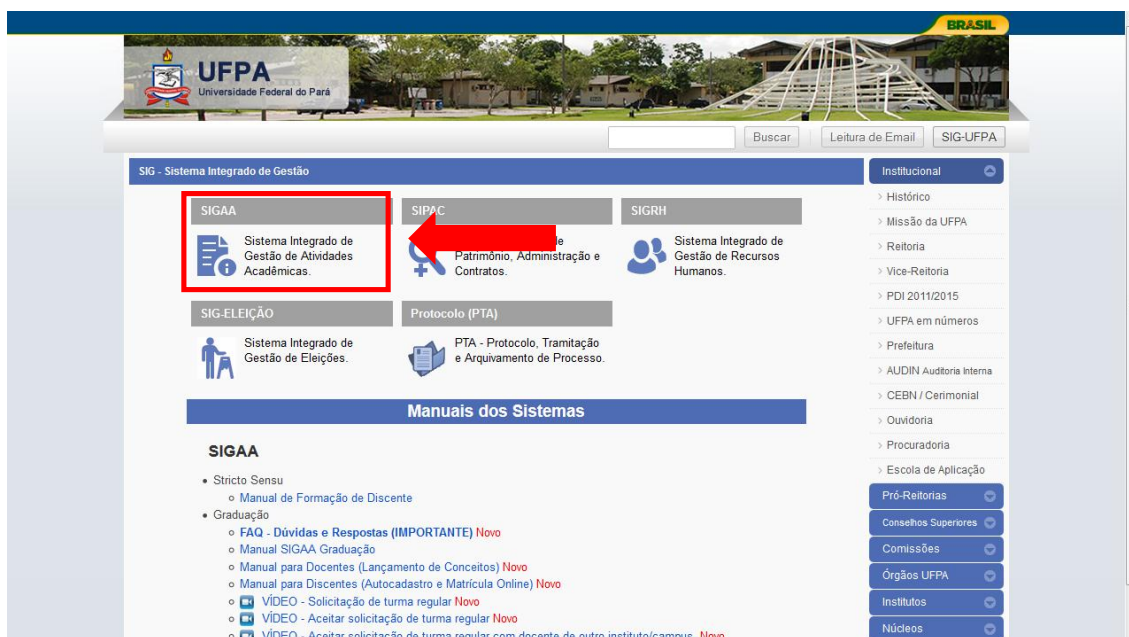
BRASIL

UFPA
Universidade Federal do Pará

Buscar | Leitura de Email | SIG-UFPA

SIG - Sistema Integrado de Gestão

SIGAA
Sistema Integrado de Gestão de Atividades Acadêmicas.

SIPAC
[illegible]e Patrimônio, Administração e Contratos.

SIGRH
Sistema Integrado de Gestão de Recursos Humanos.

SIG-ELEIÇÃO
Sistema Integrado de Gestão de Eleições.

Protocolo (PTA)
PTA - Protocolo, Tramitação e Arquivamento de Processo.

Manuais dos Sistemas

SIGAA

- Stricto Sensu
  - Manual de Formação de Discente
- Graduação
  - FAQ - Dúvidas e Respostas (IMPORTANTE) Novo
  - Manual SIGAA Graduação
  - Manual para Docentes (Lançamento de Conceitos) Novo
  - Manual para Discentes (Autocadastro e Matrícula Online) Novo
  - VÍDEO - Solicitação de turma regular Novo
  - VÍDEO - Aceitar solicitação de turma regular Novo
  - VÍDEO - Aceitar solicitação de turma regular com docente de outro instituto/campus Novo

Institucional
Histórico
Missão da UFPA
Reitoria
Vice-Reitoria
PDI 2011/2015
UFPA em números
Prefeitura
AUDIN Auditoria Interna
CEBN / Cerimonial
Ouvidoria
Procuradoria
Escola de Aplicação
Pró-Reitorias
Conselhos Superiores
Comissões
Órgãos UFPA
Institutos
Núcleos